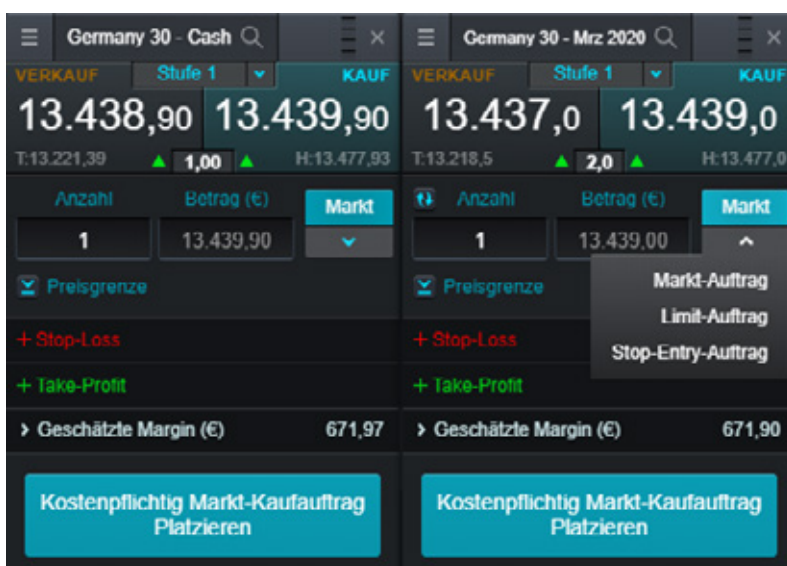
Germany 30 - Cash

VERKAUF
Stufe 1
KAUF

13.438,90
13.439,90

T:13.221,39
1,00
H:13.477,93

Anzahl
Betrag (€)
Markt

1
13.439,90

Preisgrenze

+ Stop-Loss

+ Take-Profit

> Geschätzte Margin (€)
671,97

Kostenpflichtig Markt-Kaufauftrag Platzieren

Germany 30 - Mrz 2020

VERKAUF
Stufe 1
KAUF

13.437,0
13.439,0

T:13.218,5
2,0
H:13.477,0

Anzahl
Betrag (€)
Markt

1
13.439,00

Preisgrenze

Markt-Auftrag
Limit-Auftrag
Stop-Entry-Auftrag

+ Stop-Loss

+ Take-Profit

> Geschätzte Margin (€)
671,90

Kostenpflichtig Markt-Kaufauftrag Platzieren